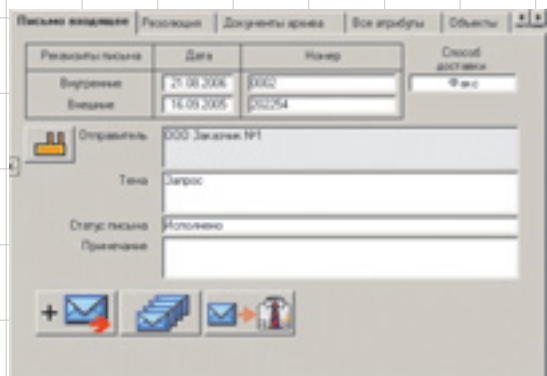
Письмо входящее | Резолюция | Документы архива | Все атрибуты | Объекты

| Реквизиты письма | Дата | Номер |
|---|---|---|
| Внутренние | 21.08.2006 | 0002 |
| Внешние | 16.09.2005 | 202254 |

Способ доставки
Факс

Отправитель ООО Заказчик №1

Тема Запрос

Статус письма Исполнено

Примечание